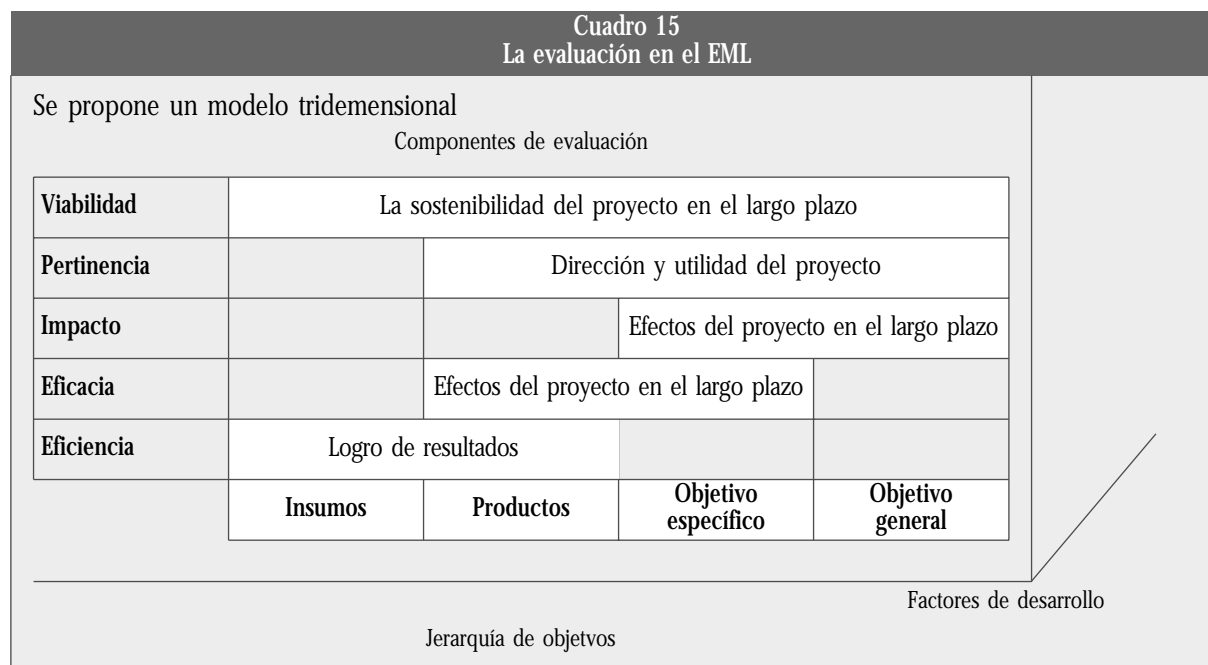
Cuadro 15
La evaluación en el EML

Se propone un modelo tridemensional

Componentes de evaluación

| Viabilidad | La sostenibilidad del proyecto en el largo plazo | | | |
|---|---|---|---|---|
| Pertinencia | | Dirección y utilidad del proyecto | | |
| Impacto | | | Efectos del proyecto en el largo plazo | |
| Eficacia | | Efectos del proyecto en el largo plazo | | |
| Eficiencia | Logro de resultados | | | |
| | Insumos | Productos | Objetivo específico | Objetivo general |

Factores de desarrollo

Jerarquía de objetvos